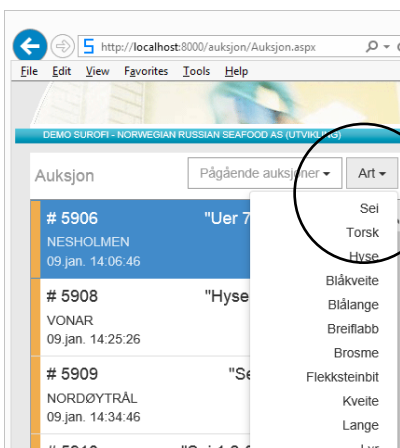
http://localhost:8000/auksjon/Auksjon.aspx

File Edit View Favorites Tools Help

DEMO SUROFI - NORWEGIAN RUSSIAN SEAFOOD AS (UTVIKLING)

Auksjon

Pågående auksjoner ▾

Art ▾

# 5906 "Uer 7
NESHOLMEN
09.jan. 14:06:46

# 5908 "Hyse
VONAR
09.jan. 14:25:26

# 5909 "Se
NORDØYTRÅL
09.jan. 14:34:46

# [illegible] "Sei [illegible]

Sei
Torsk
Hyse
Blåkveite
Blålange
Breiflabb
Brosme
Flekksteinbit
Kveite
Lange
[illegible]